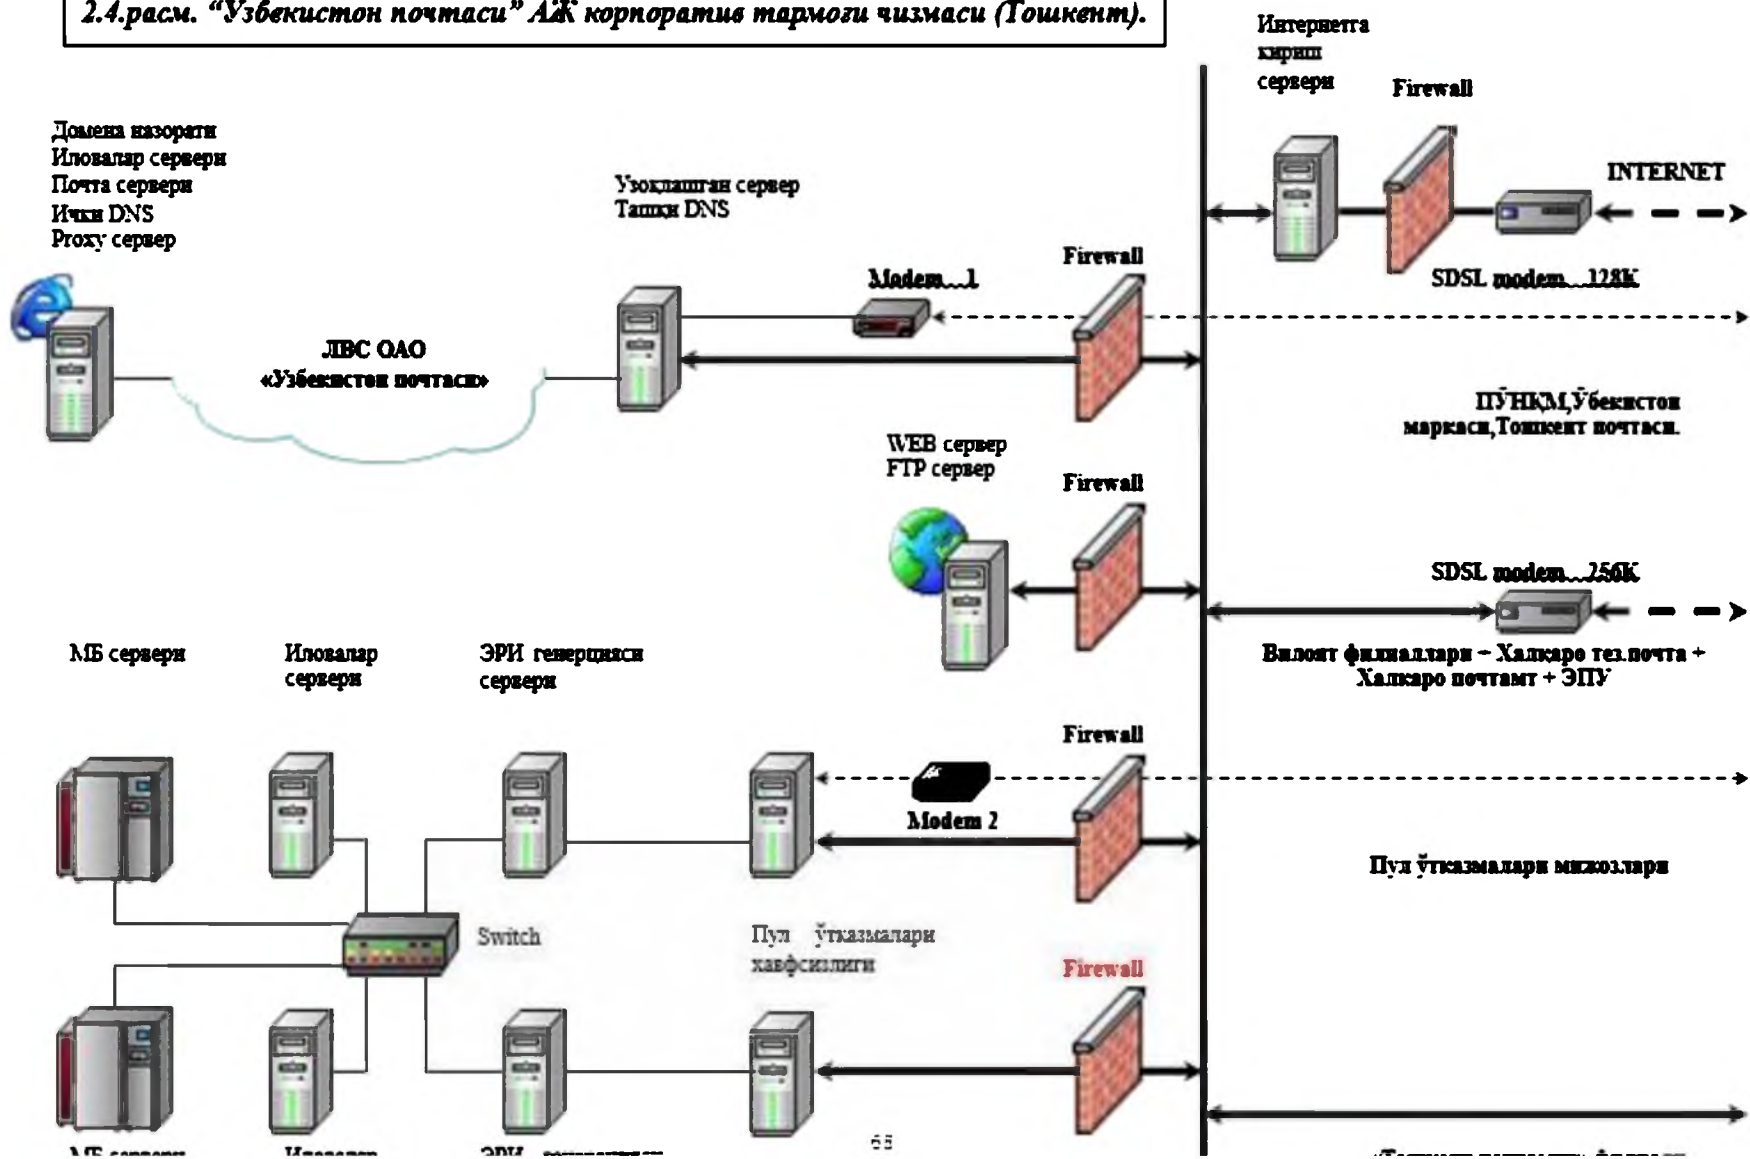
2.4.расм. "Ўзбекистон почтаси" АЖ корпоратив тармоғи чизмаси (Тошкент).

Интернетга кириш сервери

Firewall

INTERNET

SDSL modem...128K

Домена назорати
Иловалар сервери
Почта сервери
Ички DNS
Proxy сервер

Узоклашган сервер
Ташқи DNS

Modem...1

Firewall

ЛВС ОАО «Узбекистон почтаси»

ПЎНКМ,Ўбекистон маркаси,Тошкент почтаси.

WEB сервер
FTP сервер

Firewall

SDSL modem...256K

Вилоят филиаллари – Халқаро тез.почта + Халқаро почтамт + ЭПУ

МБ сервери

Иловалар сервери

ЭРИ генерцияси сервери

Firewall

Modem 2

Пул ўтказмалари мижозлари

Switch

Пул ўтказмалари хавфсизлиги

Firewall

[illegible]

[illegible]

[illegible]

65

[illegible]